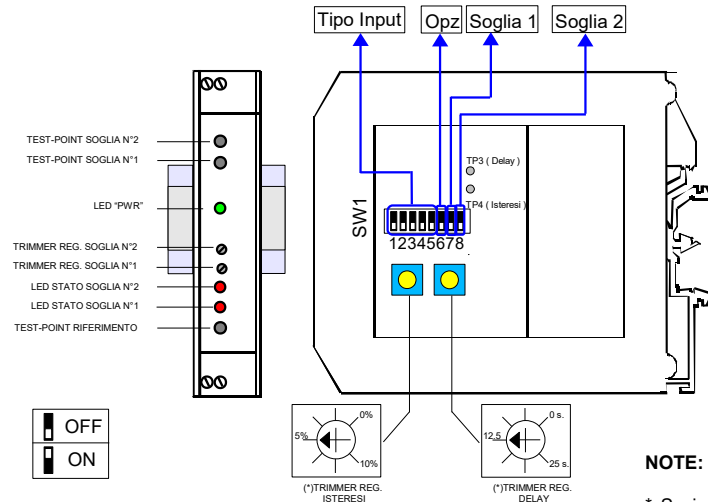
Tipo Input
Opz
Soglia 1
Soglia 2

TEST-POINT SOGLIA N°2
TEST-POINT SOGLIA N°1
LED "PWR"
TRIMMER REG. SOGLIA N°2
TRIMMER REG. SOGLIA N°1
LED STATO SOGLIA N°2
LED STATO SOGLIA N°1
TEST-POINT RIFERIMENTO

SW1
12345678
TP3 ( Delay )
TP4 ( Isteresi )

OFF
ON

0%
5%
10%
(*)TRIMMER REG. ISTERESI

0 s.
12,5
25 s.
(*)TRIMMER REG. DELAY

NOTE:
* S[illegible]